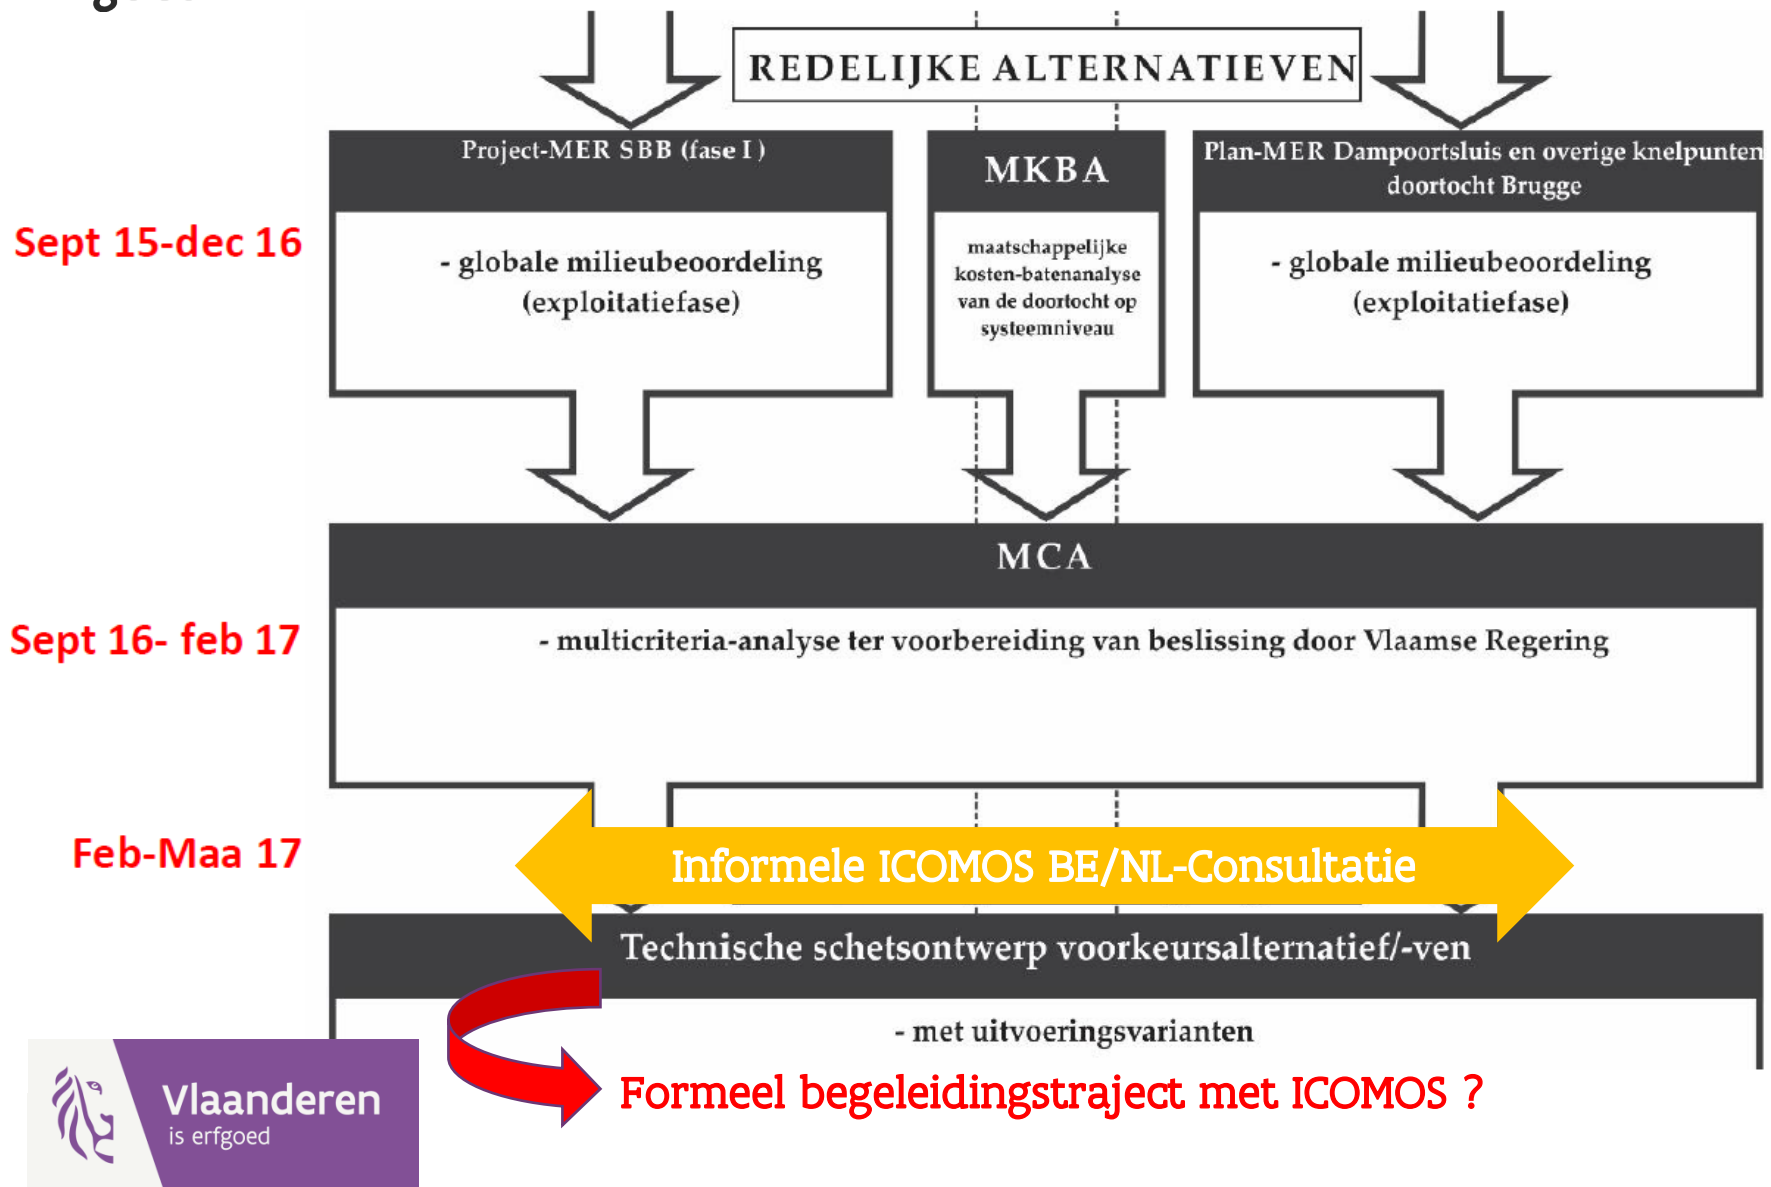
REDELIJKE ALTERNATIEVEN

Project-MER SBB (fase I)

- globale milieubeoordeling (exploitatiefase)

MKBA

maatschappelijke kosten-batenanalyse van de doortocht op systeemniveau

Plan-MER Dampoortsluis en overige knelpunten doortocht Brugge

- globale milieubeoordeling (exploitatiefase)

Sept 15-dec 16

MCA

- multicriteria-analyse ter voorbereiding van beslissing door Vlaamse Regering

Sept 16- feb 17

Feb-Maa 17

Informele ICOMOS BE/NL-Consultatie

Technische schetsontwerp voorkeursalternatief/-ven

- met uitvoeringsvarianten

Formeel begeleidingstraject met ICOMOS ?

Vlaanderen
is erfgoed